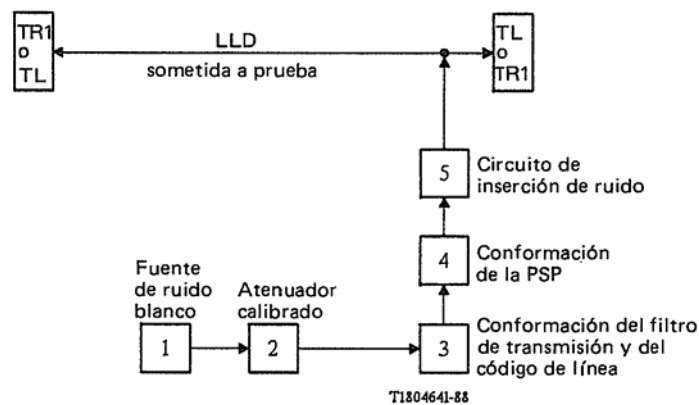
TR1
o
TL

LLD
sometida a prueba

TL
o
TR1

5
Circuito de inserción de ruido

4
Conformación de la PSP

Fuente de ruido blanco

1

Atenuador calibrado

2

3
Conformación del filtro de transmisión y del código de línea

T1804641-88